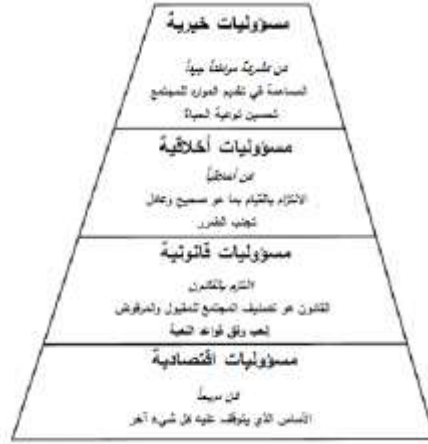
مسؤوليات خيرية

كن مشركة مواطنة جيداً
المساهمة في تقديم الموارد للمجتمع
تحسين نوعية الحياة

مسؤوليات أخلاقية

كن أخلاقياً
الالتزام بالقيام بما هو صحيح وعادل
تجنب الضرر

مسؤوليات قانونية

التزم بالقانون
القانون هو تصنيف المجتمع للمقبول والمرفوض
لعب وفق قواعد اللعبة

مسؤوليات اقتصادية

كن مربحاً
الأساس الذي يتوقف عليه كل شيء آخر